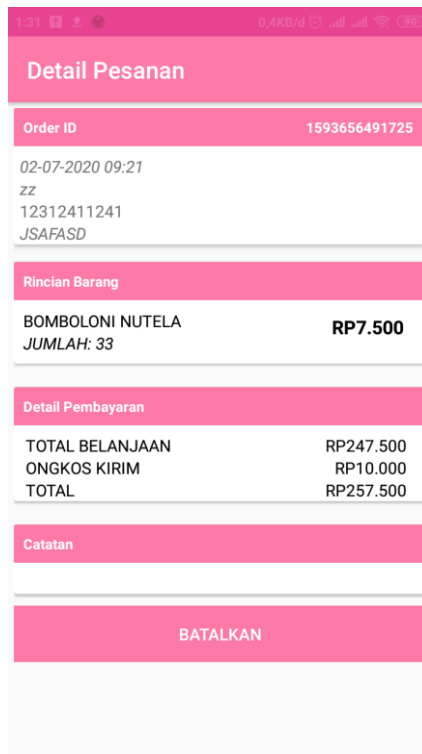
1:31 0,4KB/d 90

Detail Pesanan

Order ID 1593656491725

02-07-2020 09:21
zz
12312411241
JSAFASD

Rincian Barang

BOMBOLONI NUTELA
JUMLAH: 33
RP7.500

Detail Pembayaran

TOTAL BELANJAAN RP247.500
ONGKOS KIRIM RP10.000
TOTAL RP257.500

Catatan

BATALKAN